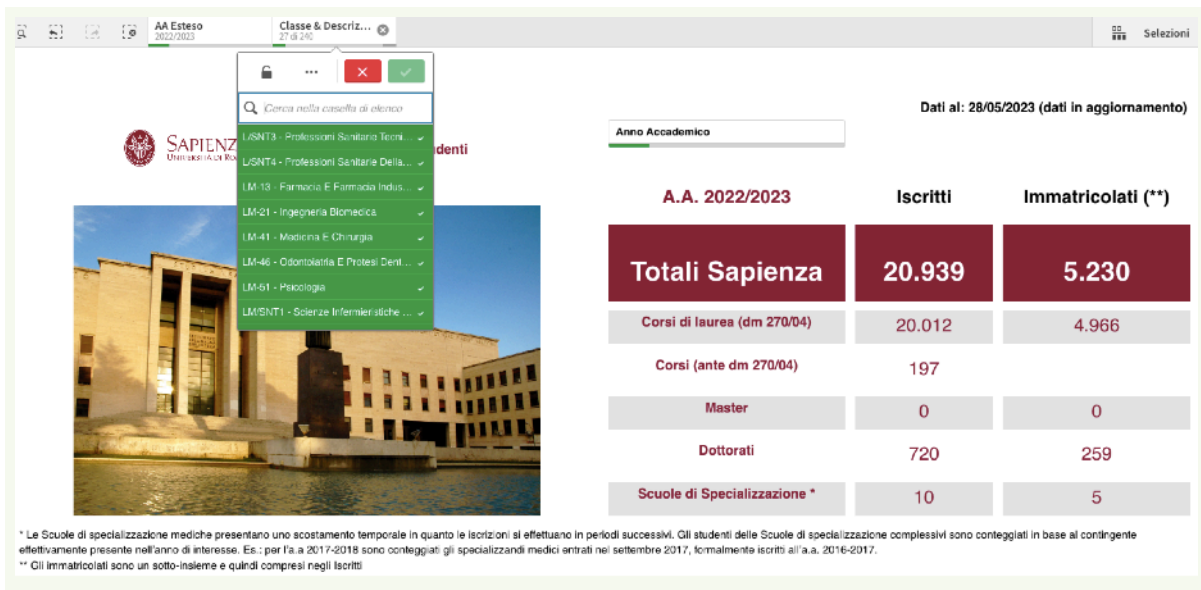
AA Esteso
2022/2023

Classe & Descriz...
27 di 240

Selezioni

Cerca nella casella di elenco

L/SNT3 - Professioni Sanitarie Tecni...
L/SNT4 - Professioni Sanitarie Della...
LM-13 - Farmacia E Farmacia Indus...
LM-21 - Ingegneria Biomedica
LM-41 - Medicina E Chirurgia
LM-46 - Odontoiatria E Protesi Dent...
LM-51 - Psicologia
LM/SNT1 - Scienze Infermieristiche ...

SAPIENZA
UNIVERSITÀ DI ROMA

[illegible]denti

Dati al: 28/05/2023 (dati in aggiornamento)

Anno Accademico

| A.A. 2022/2023 | Iscritti | Immatricolati (**) |
|---|---|---|
| Totali Sapienza | 20.939 | 5.230 |
| Corsi di laurea (dm 270/04) | 20.012 | 4.966 |
| Corsi (ante dm 270/04) | 197 | |
| Master | 0 | 0 |
| Dottorati | 720 | 259 |
| Scuole di Specializzazione * | 10 | 5 |

* Le Scuole di specializzazione mediche presentano uno scostamento temporale in quanto le iscrizioni si effettuano in periodi successivi. Gli studenti delle Scuole di specializzazione complessivi sono conteggiati in base al contingente effettivamente presente nell'anno di interesse. Es.: per l'a.a 2017-2018 sono conteggiati gli specializzandi medici entrati nel settembre 2017, formalmente iscritti all'a.a. 2016-2017.
** Gli immatricolati sono un sotto-insieme e quindi compresi negli Iscritti